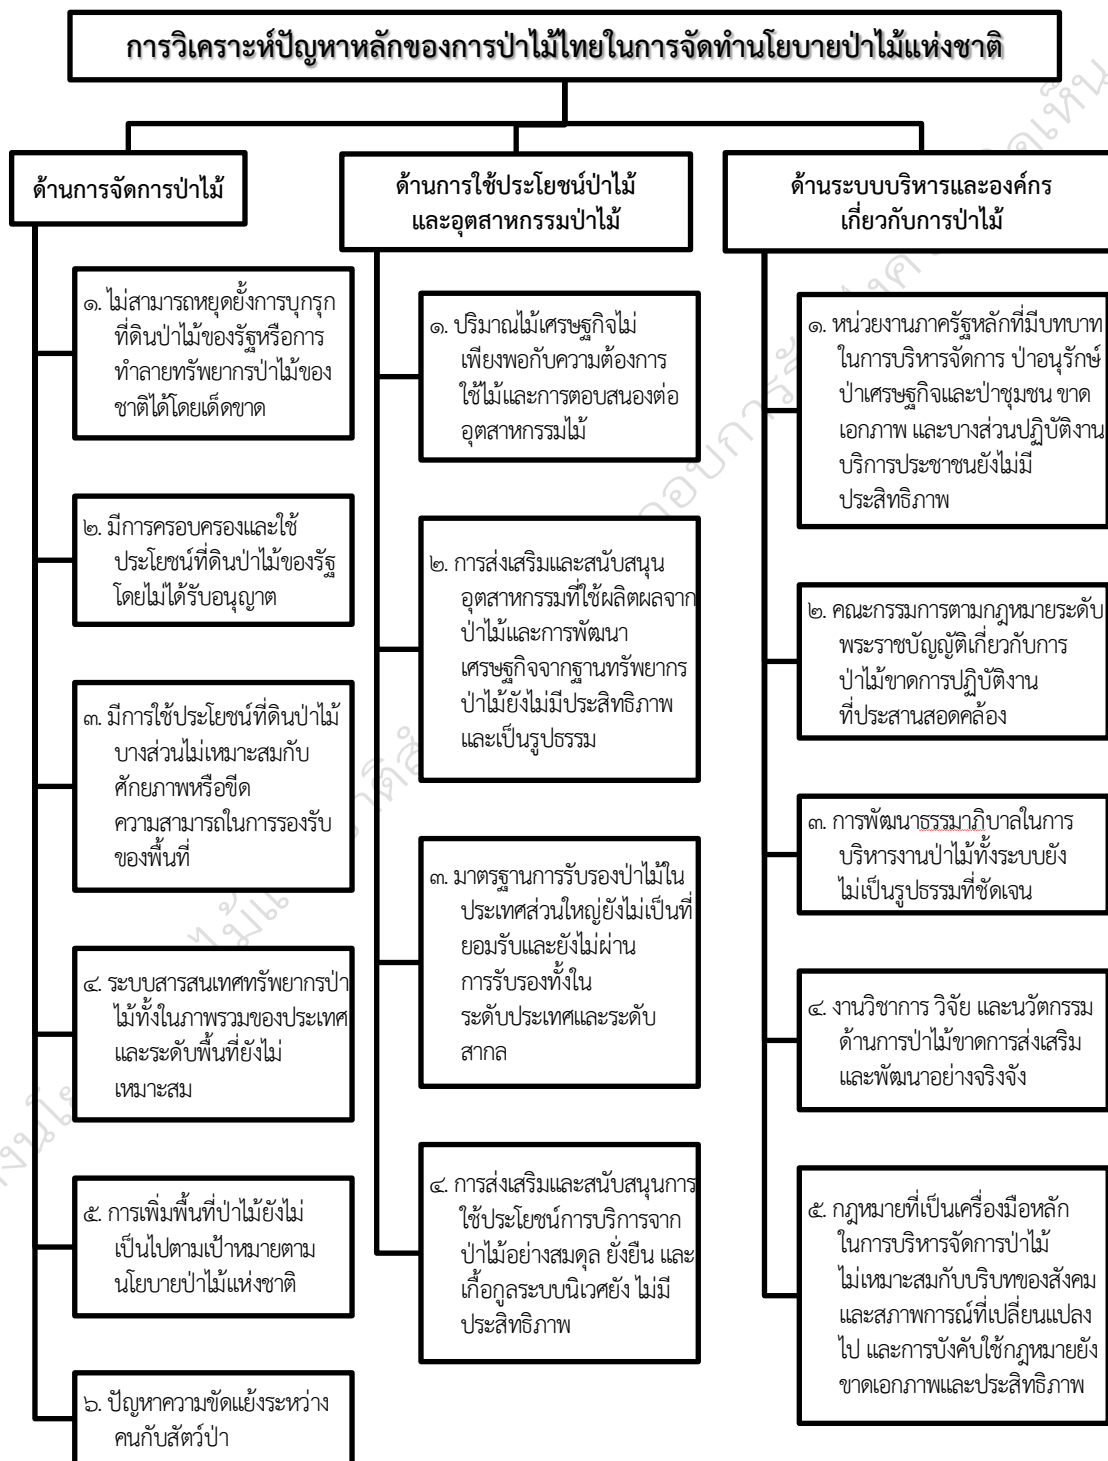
การวิเคราะห์ปัญหาหลักของการป่าไม้ไทยในการจัดทำนโยบายป่าไม้แห่งชาติ

ด้านการจัดการป่าไม้

๑. ไม่สามารถหยุดยั้งการบุกรุกที่ดินป่าไม้ของรัฐหรือการทำลายทรัพยากรป่าไม้ของชาติได้โดยเด็ดขาด

๒. มีการครอบครองและใช้ประโยชน์ที่ดินป่าไม้ของรัฐโดยไม่ได้รับอนุญาต

๓. มีการใช้ประโยชน์ที่ดินป่าไม้บางส่วนไม่เหมาะสมกับศักยภาพหรือขีดความสามารถในการรองรับของพื้นที่

๔. ระบบสารสนเทศทรัพยากรป่าไม้ทั้งในภาพรวมของประเทศและระดับพื้นที่ยังไม่เหมาะสม

๕. การเพิ่มพื้นที่ป่าไม้ยังไม่เป็นไปตามเป้าหมายตามนโยบายป่าไม้แห่งชาติ

๖. ปัญหาความขัดแย้งระหว่างคนกับสัตว์ป่า

ด้านการใช้ประโยชน์ป่าไม้และอุตสาหกรรมป่าไม้

๑. ปริมาณไม้เศรษฐกิจไม่เพียงพอกับความต้องการใช้ไม้และการตอบสนองต่ออุตสาหกรรมไม้

๒. การส่งเสริมและสนับสนุนอุตสาหกรรมที่ใช้ผลิตผลจากป่าไม้และการพัฒนาเศรษฐกิจจากฐานทรัพยากรป่าไม้ยังไม่มีประสิทธิภาพและเป็นรูปธรรม

๓. มาตรฐานการรับรองป่าไม้ในประเทศส่วนใหญ่ยังไม่เป็นที่ยอมรับและยังไม่ผ่านการรับรองทั้งในระดับประเทศและระดับสากล

๔. การส่งเสริมและสนับสนุนการใช้ประโยชน์การบริการจากป่าไม้อย่างสมดุล ยั่งยืน และเกื้อกูลระบบนิเวศยัง ไม่มีประสิทธิภาพ

ด้านระบบบริหารและองค์กรเกี่ยวกับการป่าไม้

๑. หน่วยงานภาครัฐหลักที่มีบทบาทในการบริหารจัดการ ป่าอนุรักษ์ ป่าเศรษฐกิจและป่าชุมชน ขาดเอกภาพ และบางส่วนปฏิบัติงานบริการประชาชนยังไม่มีประสิทธิภาพ

๒. คณะกรรมการตามกฎหมายระดับพระราชบัญญัติเกี่ยวกับการป่าไม้ขาดการปฏิบัติงานที่ประสานสอดคล้อง

๓. การพัฒนาธรรมาภิบาลในการบริหารงานป่าไม้ทั้งระบบยังไม่เป็นรูปธรรมที่ชัดเจน

๔. งานวิชาการ วิจัย และนวัตกรรมด้านการป่าไม้ขาดการส่งเสริมและพัฒนาอย่างจริงจัง

๕. กฎหมายที่เป็นเครื่องมือหลักในการบริหารจัดการป่าไม้ไม่เหมาะสมกับบริบทของสังคมและสภาพการณ์ที่เปลี่ยนแปลงไป และการบังคับใช้กฎหมายยังขาดเอกภาพและประสิทธิภาพ